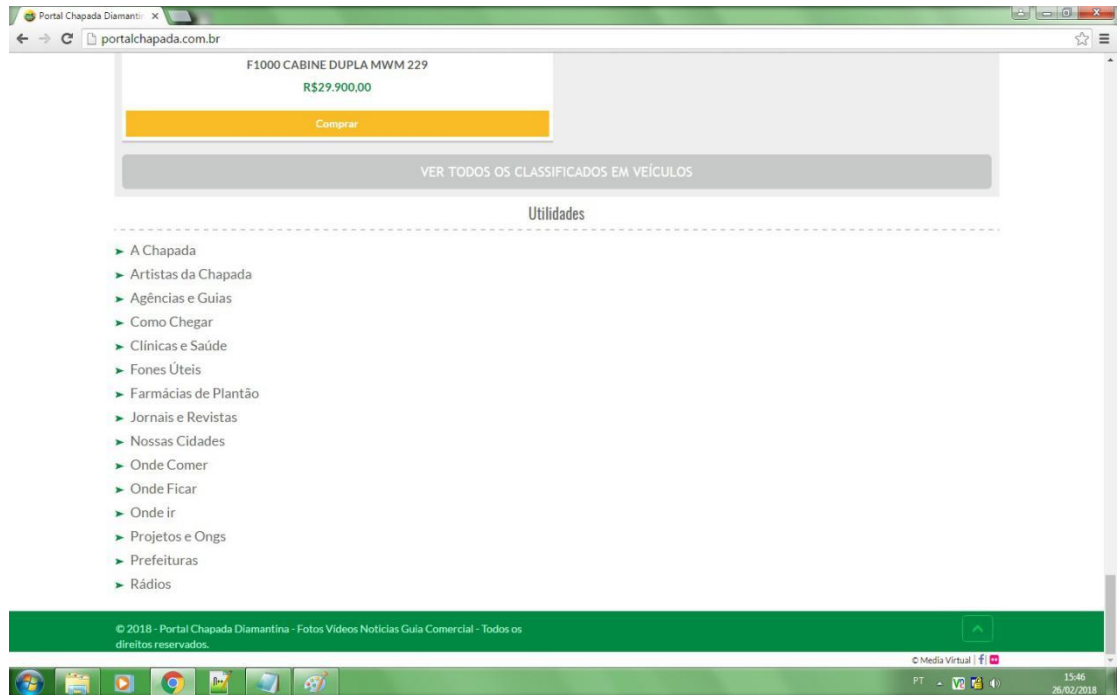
Portal Chapada Diamanti ×

portalchapada.com.br

F1000 CABINE DUPLA MWM 229

R$29.900,00

Comprar

VER TODOS OS CLASSIFICADOS EM VEÍCULOS

Utilidades

► A Chapada
► Artistas da Chapada
► Agências e Guias
► Como Chegar
► Clínicas e Saúde
► Fones Úteis
► Farmácias de Plantão
► Jornais e Revistas
► Nossas Cidades
► Onde Comer
► Onde Ficar
► Onde ir
► Projetos e Ongs
► Prefeituras
► Rádios

© 2018 - Portal Chapada Diamantina - Fotos Vídeos Notícias Guia Comercial - Todos os direitos reservados.

© Media Virtual |

PT

15:46
26/02/2018